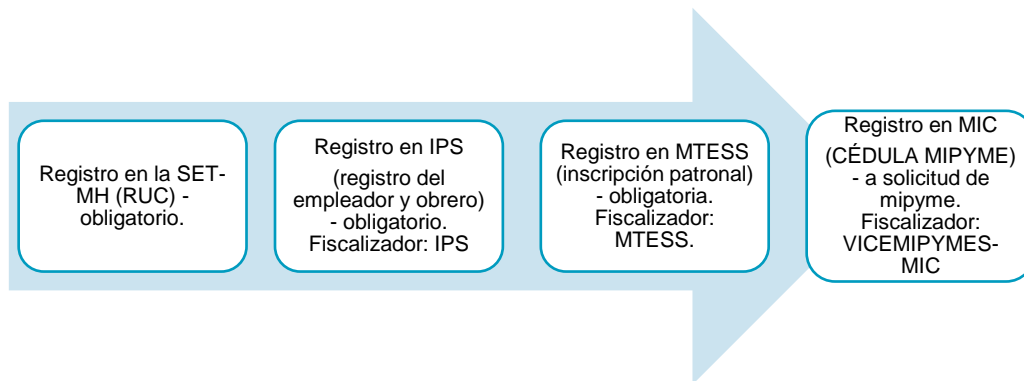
Registro en la SET-MH (RUC) - obligatorio.

Registro en IPS

(registro del empleador y obrero) - obligatorio. Fiscalizador: IPS

Registro en MTESS (inscripción patronal) - obligatoria. Fiscalizador: MTESS.

Registro en MIC

(CÉDULA MIPYME) - a solicitud de mipyme. Fiscalizador: VICEMIPYMES-MIC